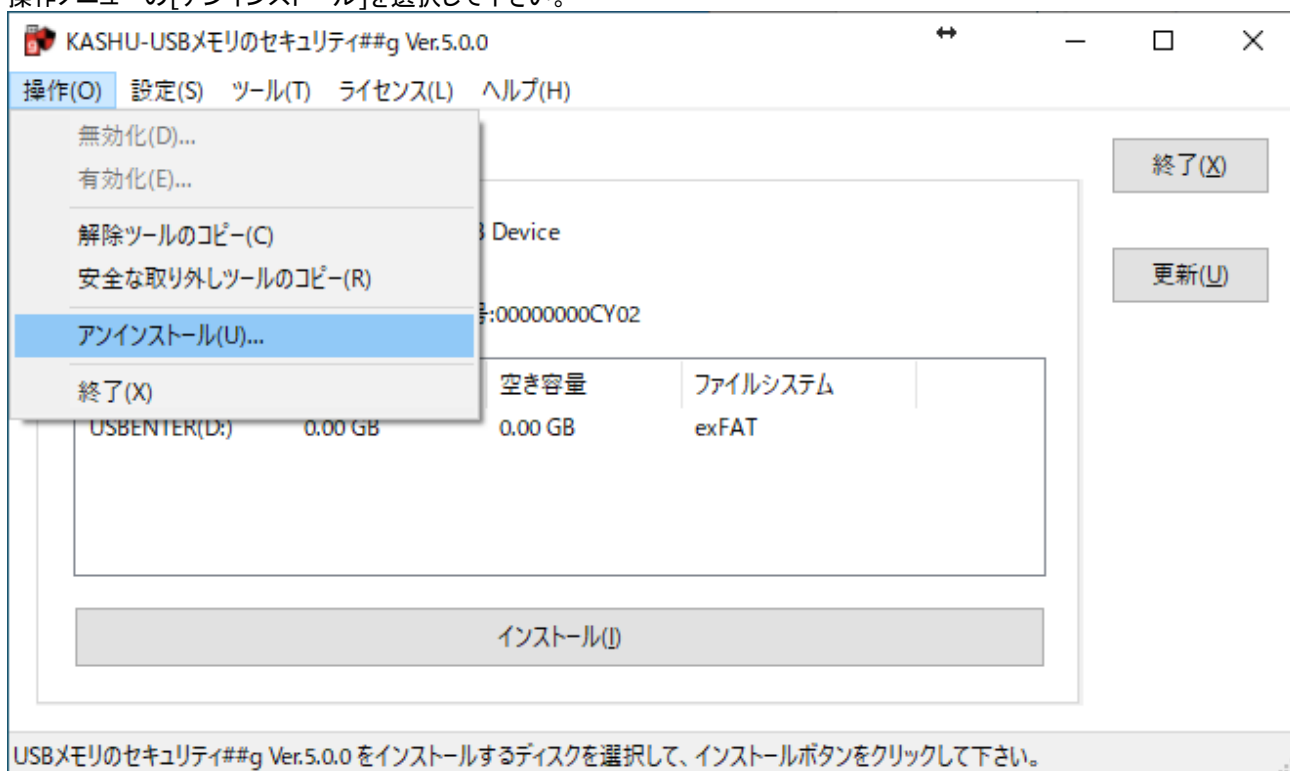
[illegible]

KASHU-USBメモリのセキュリティ##g Ver.5.0.0

操作(O) 設定(S) ツール(T) ライセンス(L) ヘルプ(H)

無効化(D)...
有効化(E)...
解除ツールのコピー(C)
安全な取り外しツールのコピー(R)
アンインストール(U)...
終了(X)

終了(X)

更新(U)

B Device

号:00000000CY02

| | | 空き容量 | ファイルシステム |
|---|---|---|---|
| USBENTER(D:) | 0.00 GB | 0.00 GB | exFAT |

インストール(I)

USBメモリのセキュリティ##g Ver.5.0.0 をインストールするディスクを選択して、インストールボタンをクリックして下さい。